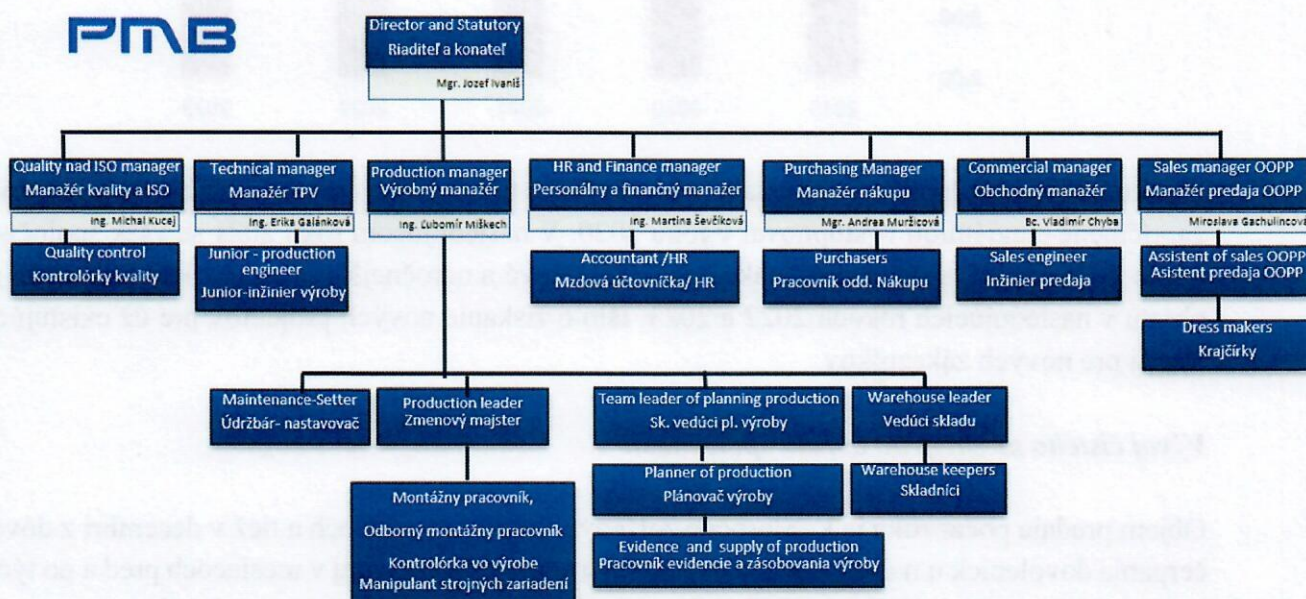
PMB

Director and Statutory
Riaditeľ a konateľ
Mgr. Jozef Ivaniš

Quality nad ISO manager
Manažér kvality a ISO
Ing. Michal Kucej

Quality control
Kontrolórky kvality

Technical manager
Manažér TPV
Ing. Erika Galánková

Junior - production engineer
Junior-inžinier výroby

Production manager
Výrobný manažér
Ing. Ľubomír Miškech

HR and Finance manager
Personálny a finančný manažér
Ing. Martina Ševčíková

Accountant /HR
Mzdová účtovníčka/ HR

Purchasing Manager
Manažér nákupu
Mgr. Andrea Muržicová

Purchasers
Pracovník odd. Nákupu

Commercial manager
Obchodný manažér
Bc. Vladimír Chyba

Sales engineer
Inžinier predaja

Sales manager OOPP
Manažér predaja OOPP
Miroslava Gachulincová

Assistent of sales OOPP
Asistent predaja OOPP

Dress makers
Krajčírky

Maintenance-Setter
Údržbár- nastavovač

Production leader
Zmenový majster

Montážny pracovník,
Odborný montážny pracovník
Kontrolórka vo výrobe
Manipulant strojných zariadení

Team leader of planning production
Sk. vedúci pl. výroby

Planner of production
Plánovač výroby

Evidence and supply of production
Pracovník evidencie a zásobovania výroby

Warehouse leader
Vedúci skladu

Warehouse keepers
Skladníci